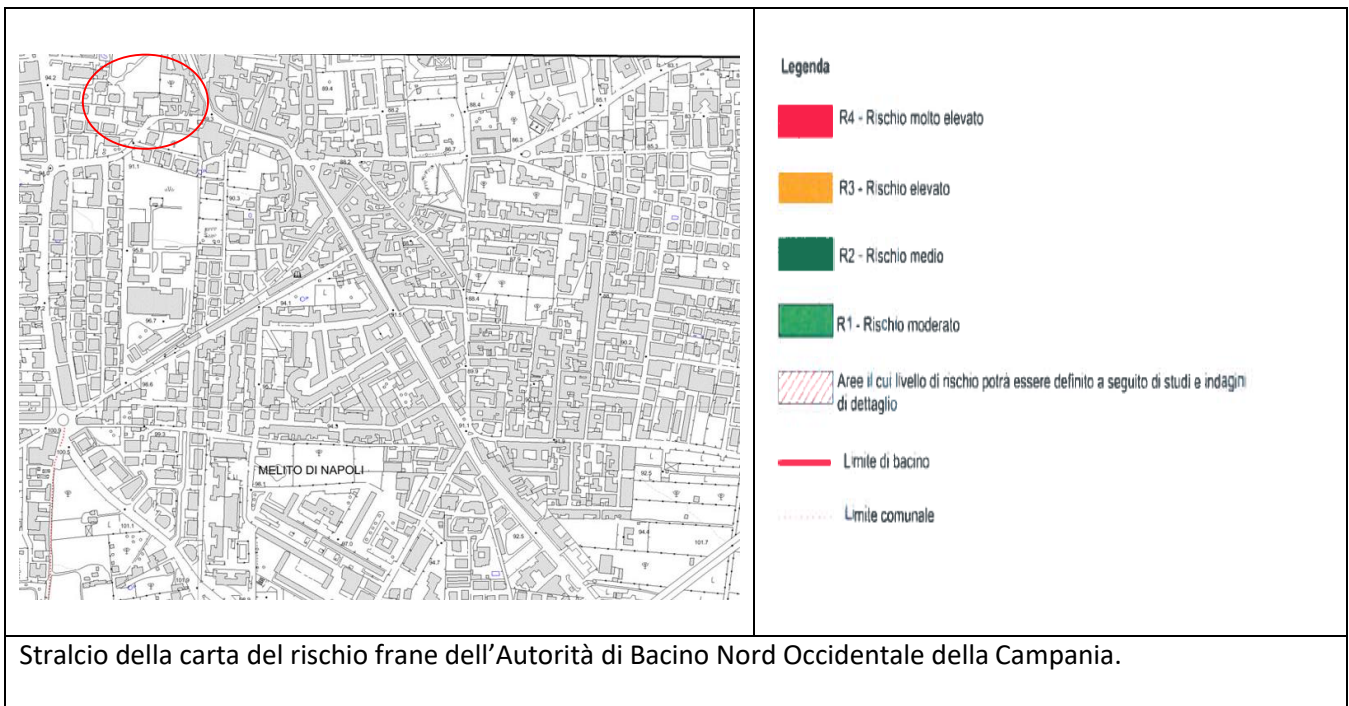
94.2

89.4

89.2

88.4

86.3

85.2

91.1

90.2

88.2

96.8

94.1

88.4

96.7

91.5

90.2

98.6

89.3

99.3

94.3

91.1

100.0

MELITO DI NAPOLI

92.5

96.1

94.4

101.7

101.1

92.5

94.7

101.9

Legenda

R4 - Rischio molto elevato

R3 - Rischio elevato

R2 - Rischio medio

R1 - Rischio moderato

Aree il cui livello di rischio potrà essere definito a seguito di studi e indagini di dettaglio

Limite di bacino

Limite comunale

Stralcio della carta del rischio frane dell'Autorità di Bacino Nord Occidentale della Campania.